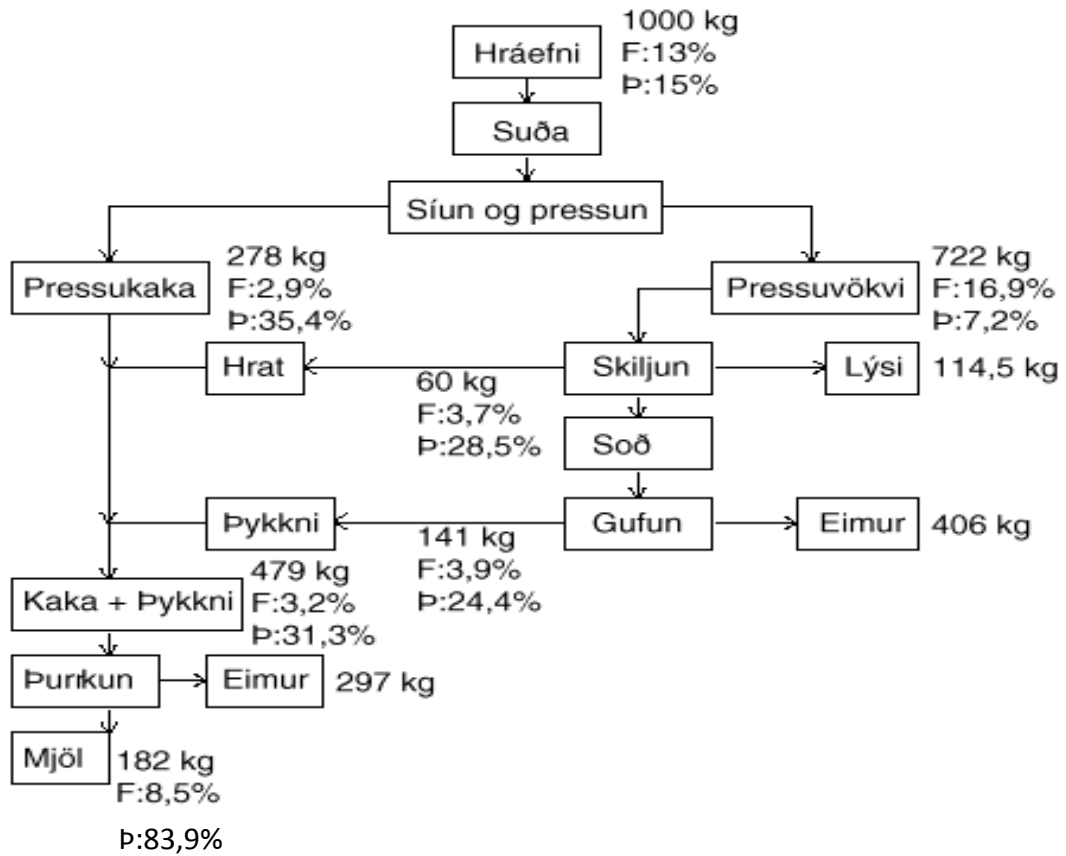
Hráefni
1000 kg
F:13%
Þ:15%

Suða

Síun og pressun

Pressukaka
278 kg
F:2,9%
Þ:35,4%

Pressuvökvi
722 kg
F:16,9%
Þ:7,2%

Hrat

Skiljun

Lýsi
114,5 kg

60 kg
F:3,7%
Þ:28,5%

Soð

Þykkni

Gufun

Eimur
406 kg

141 kg
F:3,9%
Þ:24,4%

Kaka + Þykkni
479 kg
F:3,2%
Þ:31,3%

Þurrkun

Eimur
297 kg

Mjöl
182 kg
F:8,5%

Þ:83,9%